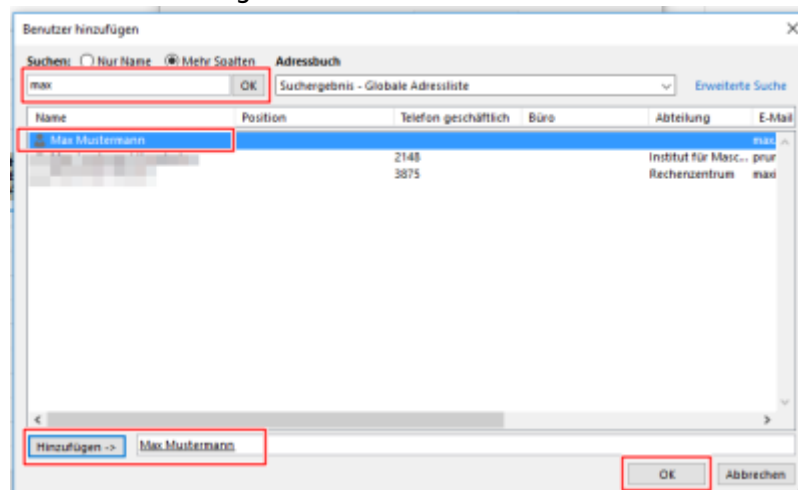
Benutzer hinzufügen

Suchen: Nur Name Mehr Spalten Adressbuch

max OK Suchergebnis - Globale Adressliste Erweiterte Suche

| Name | Position | Telefon geschäftlich | Büro | Abteilung | E-Mail |
|---|---|---|---|---|---|
| Max Mustermann | | | | | max |
| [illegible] | | 2148 | | Institut für Masc... | prur |
| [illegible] | | 3875 | | Rechenzentrum | maxi |

Hinzufügen -> Max Mustermann

OK Abbrechen